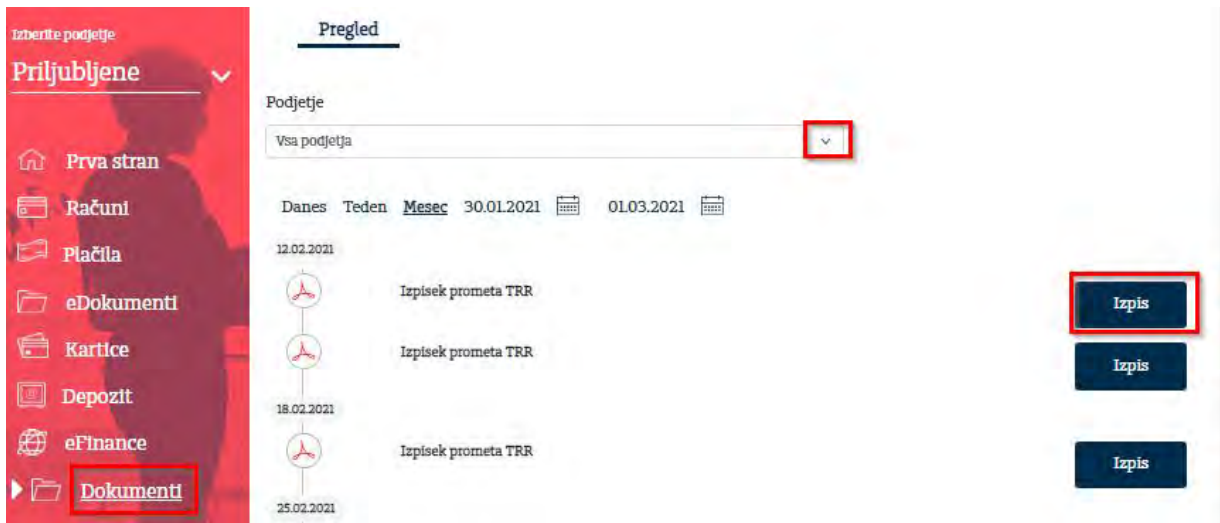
Izberite podjetje
Priljubljene

Prva stran
Računi
Plačila
eDokumenti
Kartice
Depozit
eFinance
Dokumenti

Pregled

Podjetje
Vsa podjetja

Danes Teden Mesec 30.01.2021 01.03.2021

12.02.2021
Izpisek prometa TRR Izpis
Izpisek prometa TRR Izpis
18.02.2021
Izpisek prometa TRR Izpis
25.02.2021